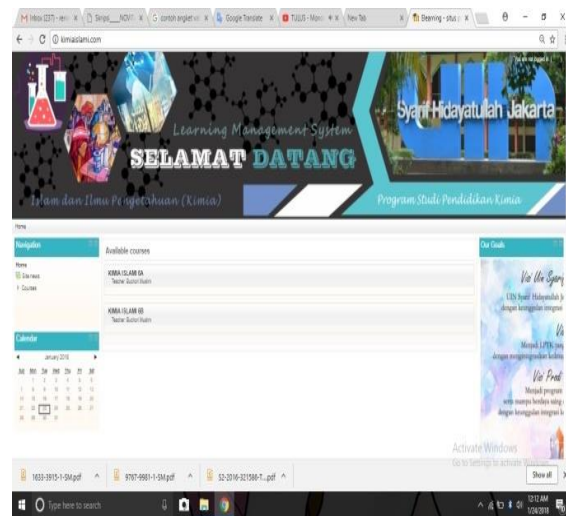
M Inbox (237) - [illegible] | Skripsi___NOV1 | contoh angket | Google Translate | TULIS - Mon | New Tab | Elearning - situs

kimiaislami.com

Learning Management System

SELAMAT DATANG

Islam dan Ilmu Pengetahuan (Kimia)

Syarif Hidayatullah Jakarta

Program Studi Pendidikan Kimia

Home

Navigation

Home
Site news
Courses

Available courses

KIMIA ISLAM 6A
Teacher: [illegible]

KIMIA ISLAM 6B
Teacher: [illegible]

Calendar

January 2018

Our Goals

Visi Uin Syarif

UIN Syarif Hidayatullah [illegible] dengan keunggulan integrasi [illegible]

Vi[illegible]

Menjadi LPTK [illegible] dengan mengintegrasikan keilmu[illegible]

Visi Prod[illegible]

Menjadi program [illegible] serta mampu bersaing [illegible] dengan keunggulan integrasi k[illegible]

Activate Windows
Go to Settings to activate Windows.

1633-3915-1-SM.pdf
9767-9981-1-SM.pdf
52-2016-321566-T....pdf

Show all

Type here to search

12:12 AM
1/24/2018